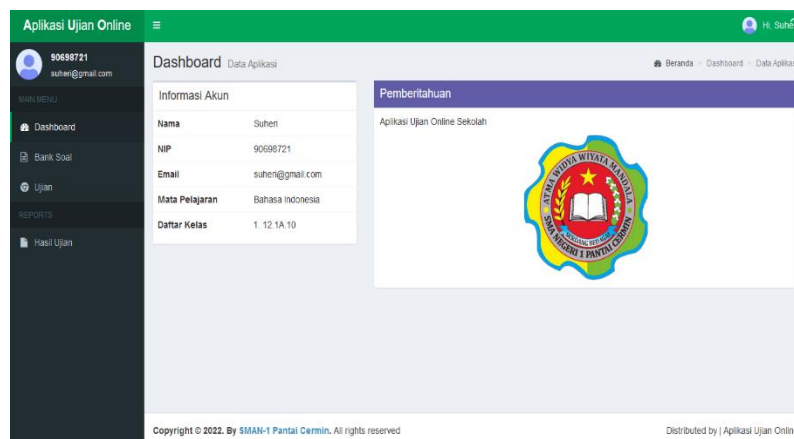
Aplikasi Ujian Online ≡ Hi, Suhe

90698721
suheri@gmail.com

MAIN MENU
Dashboard
Bank Soal
Ujian
REPORTS
Hasil Ujian

Dashboard Data Aplikasi

Beranda > Dashboard > Data Aplikas

Informasi Akun

| | |
|---|---|
| Nama | Suheri |
| NIP | 90698721 |
| Email | suheri@gmail.com |
| Mata Pelajaran | Bahasa Indonesia |
| Daftar Kelas | 1. 12.1A.10 |

Pemberitahuan

Aplikasi Ujian Online Sekolah

ATMA WIDYA WIYATA MANDALA
SMA NEGERI 1 PANTAI CERMIN
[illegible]

Copyright © 2022. By SMAN-1 Pantai Cermin. All rights reserved

Distributed by | Aplikasi Ujian Onlin